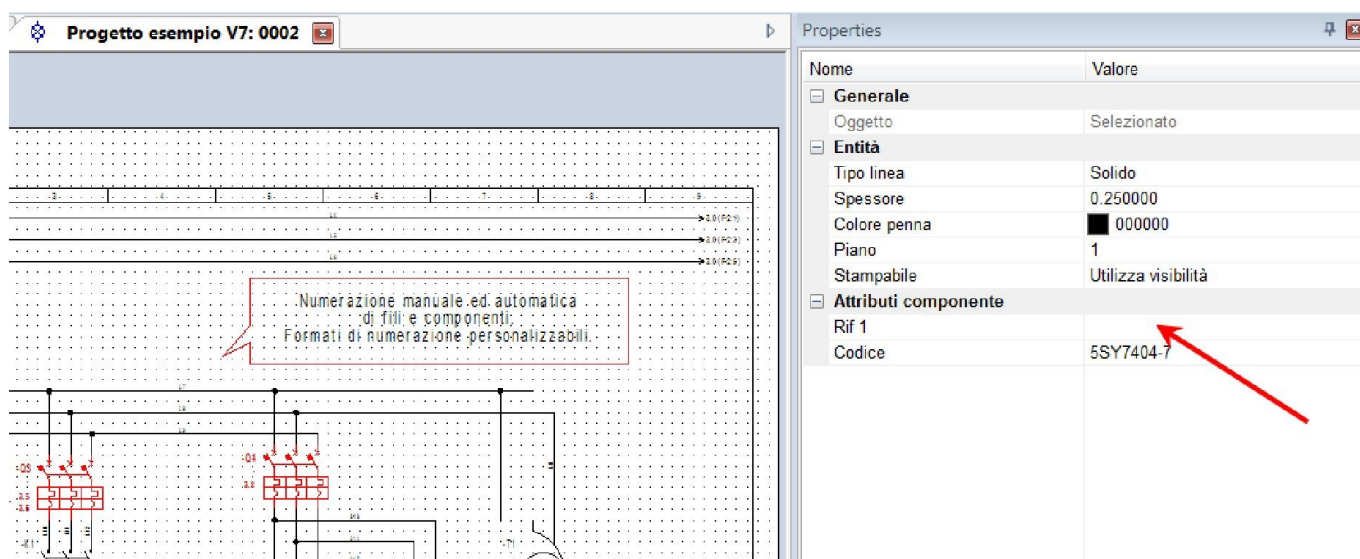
Progetto esempio V7: 0002

Properties

| Nome | Valore |
|---|---|
| Generale | |
| Oggetto | Selezionato |
| Entità | |
| Tipo linea | Solido |
| Spessore | 0.250000 |
| Colore penna | 000000 |
| Piano | 1 |
| Stampabile | Utilizza visibilità |
| Attributi componente | |
| Rif 1 | |
| Codice | 5SY7404-7 |

3 4 5 6 7 8 9

L1 L2 L3

2.0(F2:1)
2.0(F2:3)
2.0(F2:5)

Numerazione manuale ed automatica di fili e componenti; Formati di numerazione personalizzabili.

L1 L2 L3

-Q5 -Q4